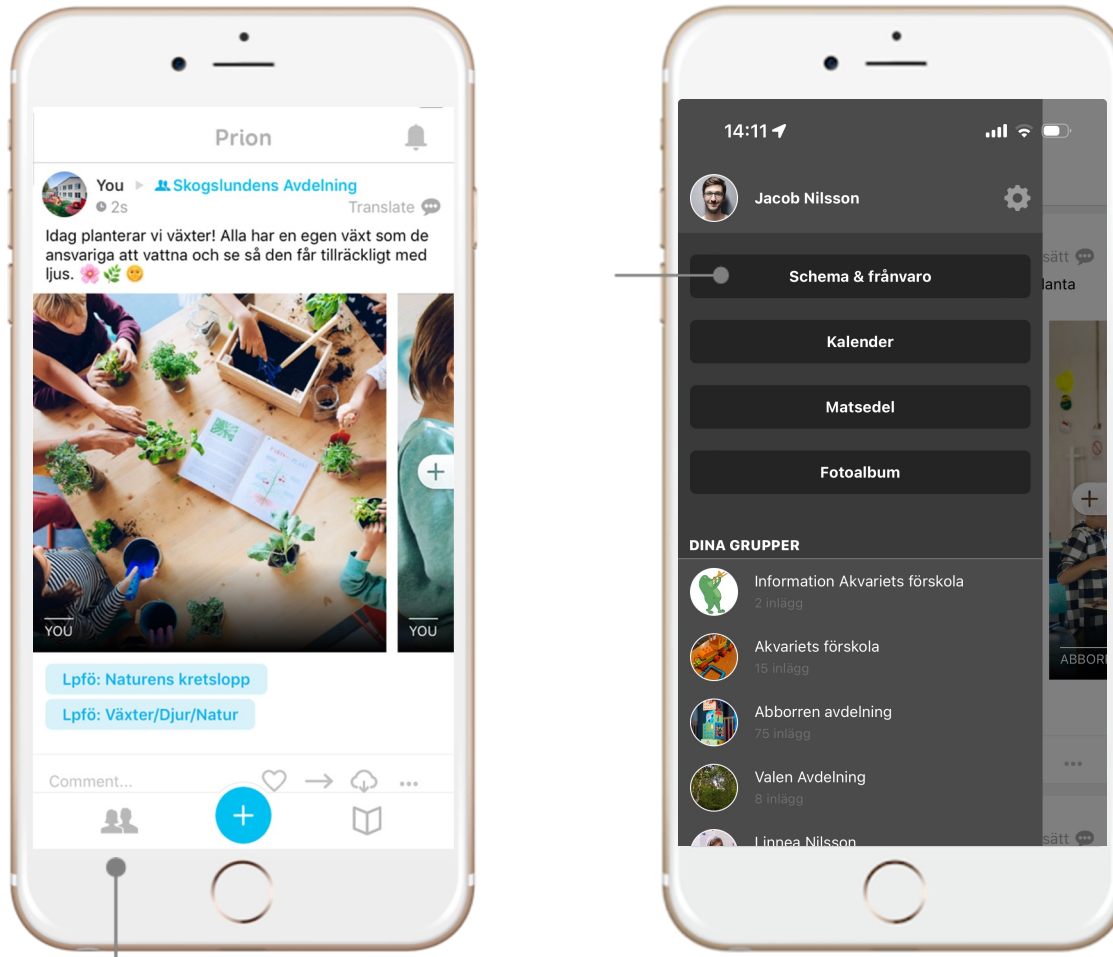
Prion

You ▸ Skogslundens Avdelning
2s
Translate

Idag planterar vi växter! Alla har en egen växt som de ansvariga att vattna och se så den får tillräckligt med ljus. 🌸🌿😊

YOU

YOU

Lpfö: Naturens kretslopp

Lpfö: Växter/Djur/Natur

Comment...

14:11

Jacob Nilsson

Schema & frånvaro

Kalender

Matsedel

Fotoalbum

DINA GRUPPER

Information Akvariets förskola
2 inlägg

Akvariets förskola
15 inlägg

Abborren avdelning
75 inlägg

Valen Avdelning
8 inlägg

Linnea Nilsson

sätt
lanta

ABBORI

sätt